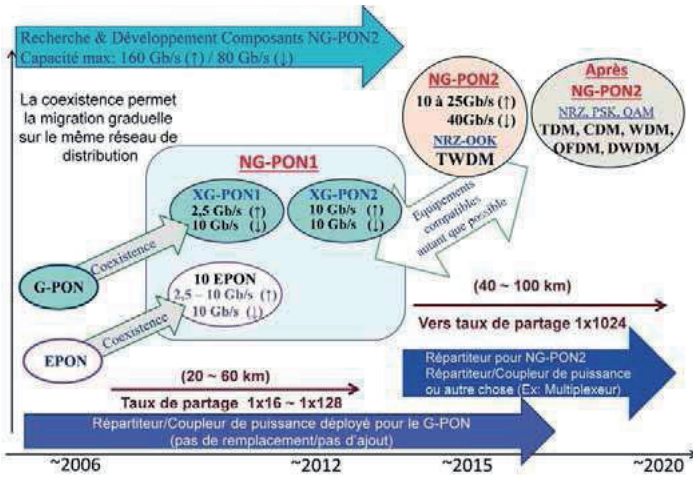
Recherche & Développement Composants NG-PON2
Capacité max: 160 Gb/s (↑) / 80 Gb/s (↓)

La coexistence permet la migration graduelle sur le même réseau de distribution

NG-PON1

XG-PON1
2,5 Gb/s (↑)
10 Gb/s (↓)

XG-PON2
10 Gb/s (↑)
10 Gb/s (↓)

G-PON

Coexistence

10 EPON
2,5 – 10 Gb/s (↑)
10 Gb/s (↓)

EPON

Coexistence

NG-PON2
10 à 25Gb/s (↑)
40Gb/s (↓)
NRZ-OOK
TWDM

Equipements compatibles autant que possible

Après NG-PON2
NRZ, PSK, QAM
TDM, CDM, WDM, OFDM, DWDM

(40 ~ 100 km)

Vers taux de partage 1x1024

Répartiteur pour NG-PON2
Répartiteur/Coupleur de puissance ou autre chose (Ex: Multiplexeur)

(20 ~ 60 km)

Taux de partage 1x16 ~ 1x128

Répartiteur/Coupleur de puissance déployé pour le G-PON
(pas de remplacement/pas d'ajout)

~2006
~2012
~2015
~2020